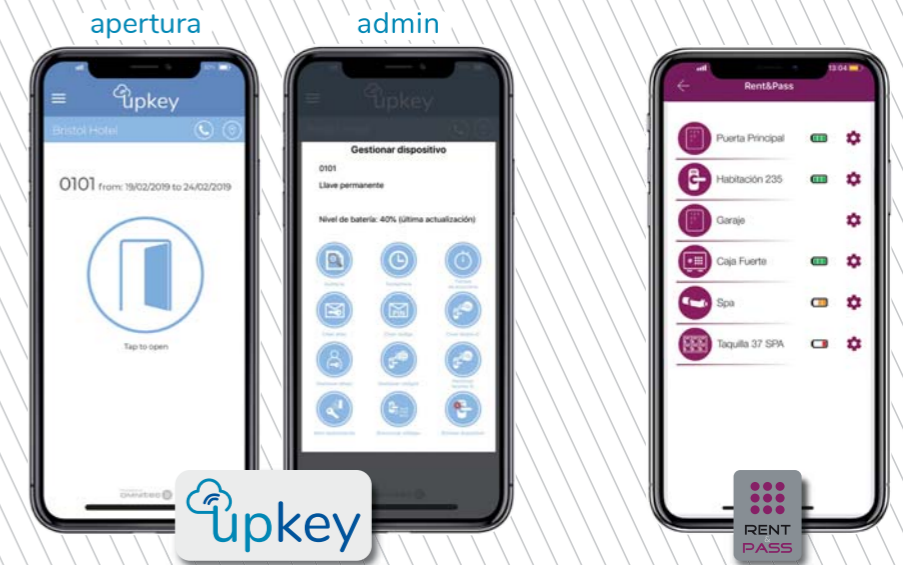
apertura

admin

upkey

Bristol Hotel

0101 from: 19/02/2019 to 24/02/2019

Tap to open

upkey

Gestionar dispositivo

0101

Llave permanente

Nivel de batería: 40% (última actualización)

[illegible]

upkey

Rent&Pass

Puerta Principal

Habitación 235

Garaje

Caja Fuerte

Spa

Taquilla 37 SPA

RENT PASS